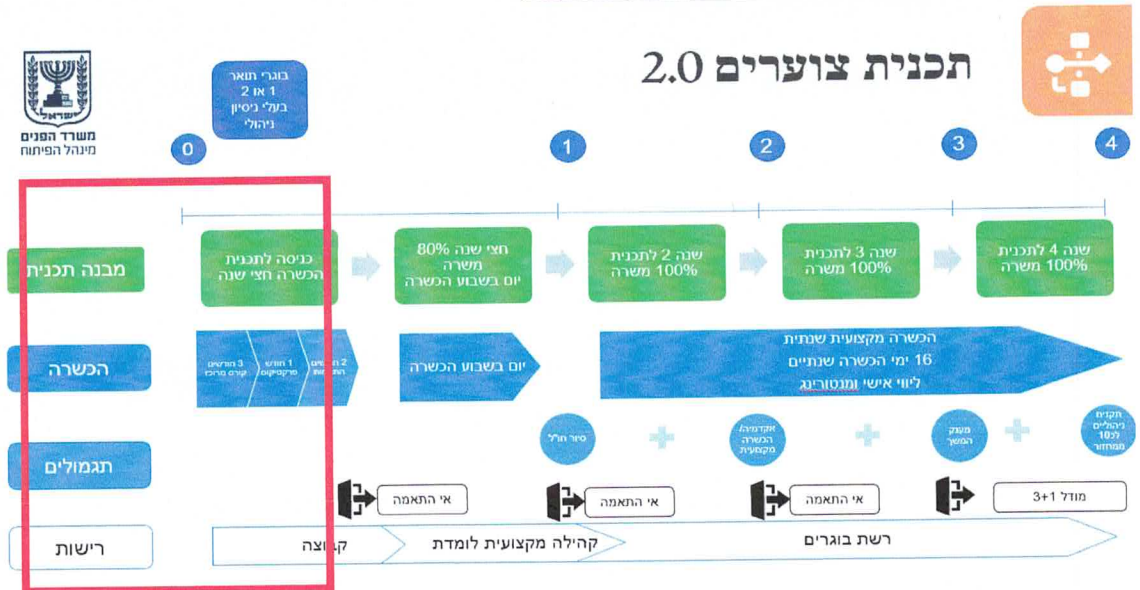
תכנית צוערים 2.0

משרד הפנים
מינהל הפיתוח

בוגרי תואר 1 או 2 בעלי ניסיון ניהולי

0

1

2

3

4

מבנה תכנית

כניסה לתכנית הכשרה חצי שנה

חצי שנה 80% משרה יום בשבוע הכשרה

שנה 2 לתכנית 100% משרה

שנה 3 לתכנית 100% משרה

שנה 4 לתכנית 100% משרה

הכשרה

3 חודשים קורס מרכזי

1 חודש פרקטיקום

2 חודשים התמחות

יום בשבוע הכשרה

הכשרה מקצועית שנתית
16 ימי הכשרה שנתיים
ליווי אישי ומנטורינג

תגמולים

סיור חו"ל

אקדמיה/ הכשרה מקצועית

מענק המשך

תקנים ניהוליים לכ-10 ממחזור

אי התאמה

אי התאמה

אי התאמה

מודל 3+1

רישות

קבוצה

קהילה מקצועית לומדת

רשת בוגרים